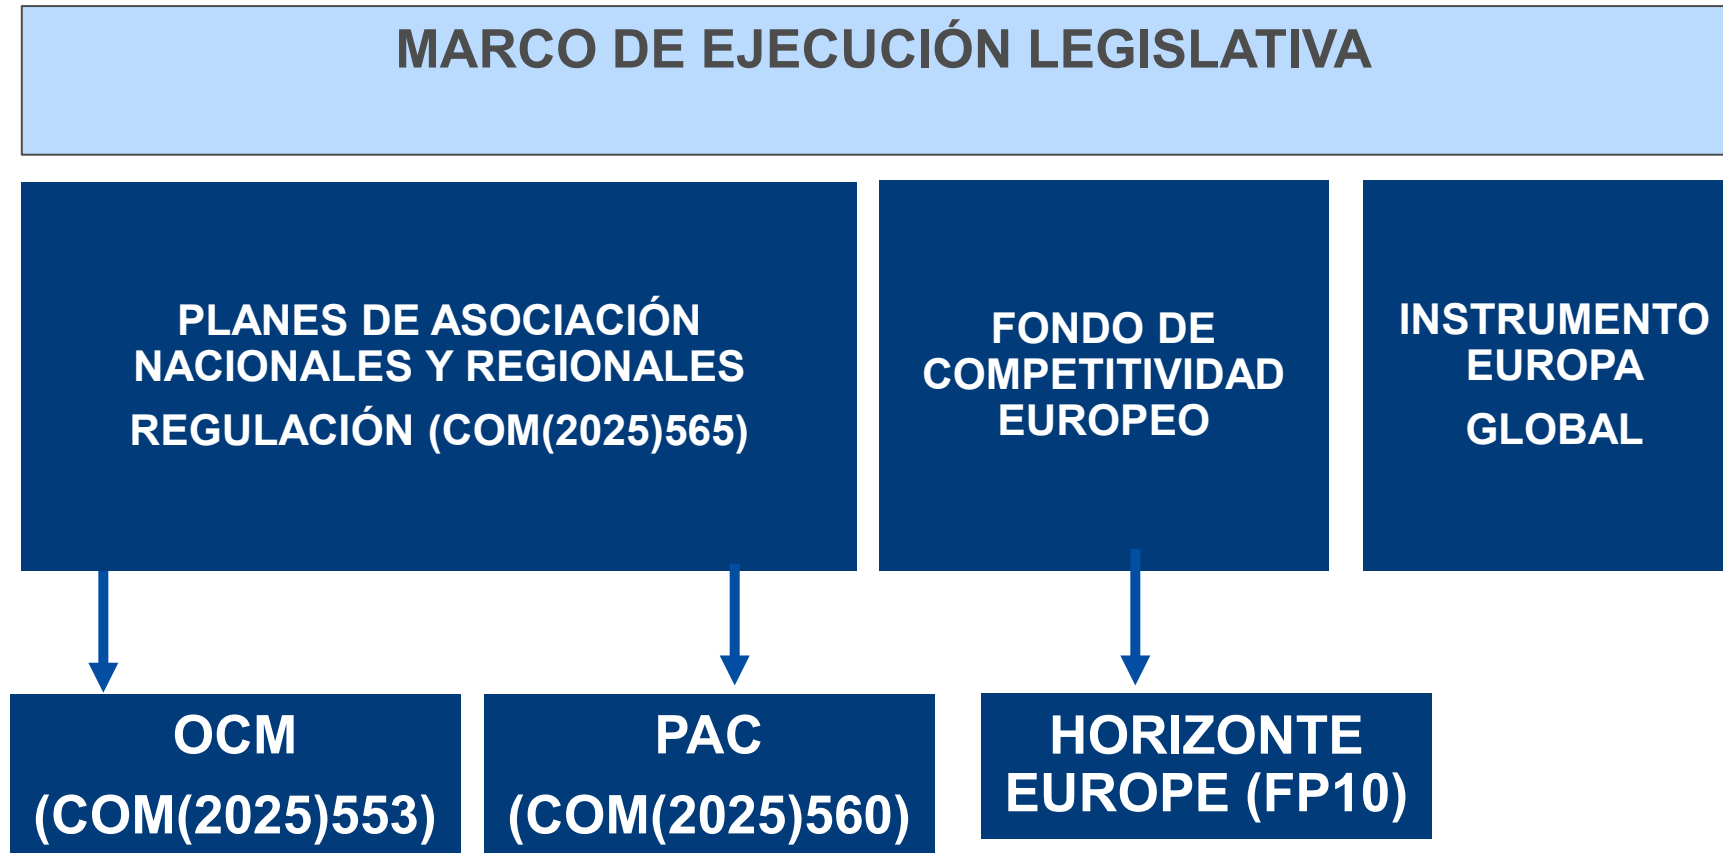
MARCO DE EJECUCIÓN LEGISLATIVA

PLANES DE ASOCIACIÓN NACIONALES Y REGIONALES
REGULACIÓN (COM(2025)565)

FONDO DE COMPETITIVIDAD EUROPEO

INSTRUMENTO EUROPA
GLOBAL

OCM
(COM(2025)553)

PAC
(COM(2025)560)

HORIZONTE EUROPE (FP10)